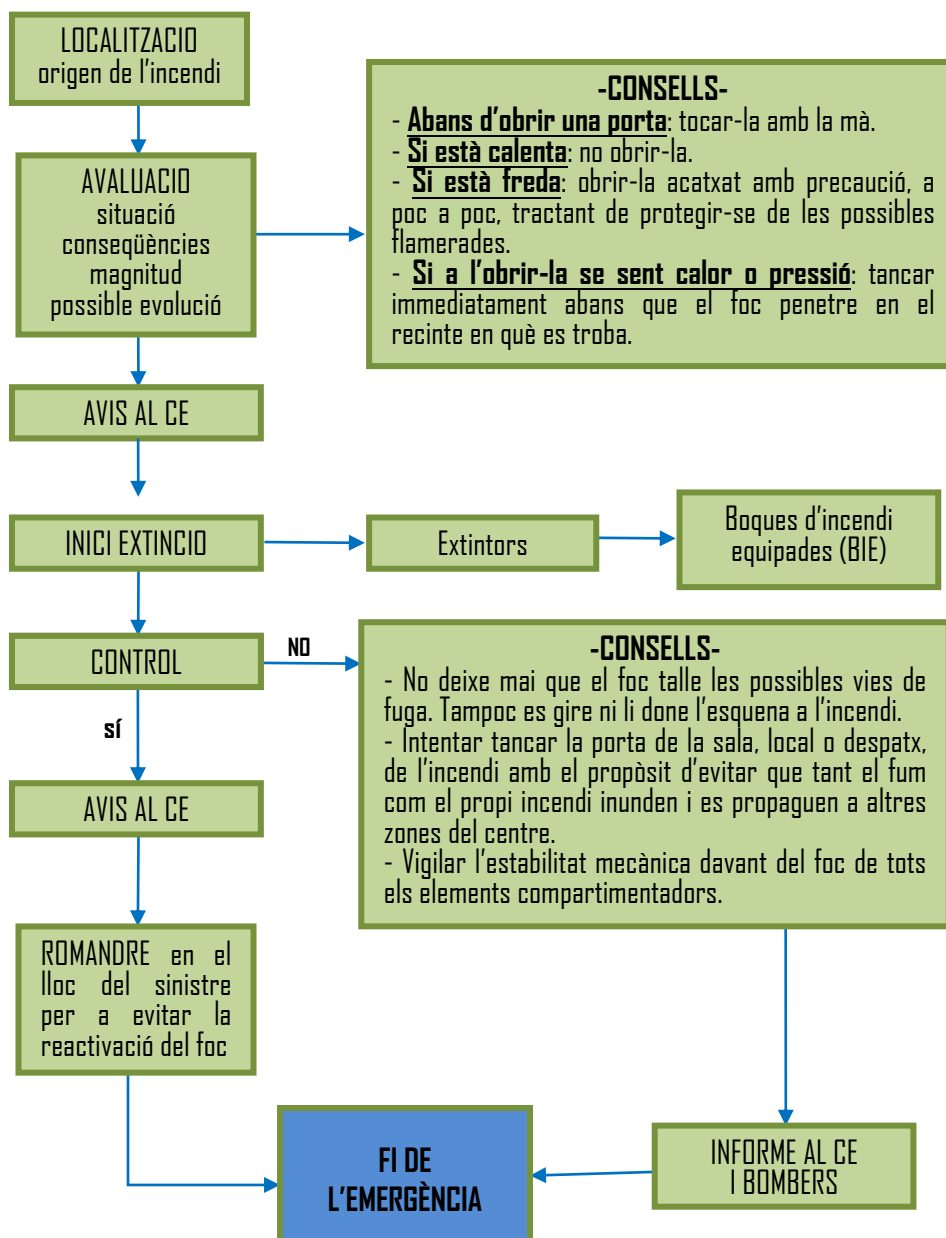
LOCALITZACIO
origen de l'incendi

AVALUACIO
situació
conseqüències
magnitud
possible evolució

-CONSELLS-
- Abans d'obrir una porta: tocar-la amb la mà.
- Si està calenta: no obrir-la.
- Si està freda: obrir-la acatxat amb precaució, a poc a poc, tractant de protegir-se de les possibles flamerades.
- Si a l'obrir-la se sent calor o pressió: tancar immediatament abans que el foc penetre en el recinte en què es troba.

AVIS AL CE

INICI EXTINCIO

Extintors

Boques d'incendi equipades (BIE)

CONTROL

NO

-CONSELLS-
- No deixe mai que el foc talle les possibles vies de fuga. Tampoc es gire ni li done l'esquena a l'incendi.
- Intentar tancar la porta de la sala, local o despatx, de l'incendi amb el propòsit d'evitar que tant el fum com el propi incendi inunden i es propaguen a altres zones del centre.
- Vigilar l'estabilitat mecànica davant del foc de tots els elements compartimentadors.

sí

AVIS AL CE

ROMANDRE en el lloc del sinistre per a evitar la reactivació del foc

FI DE L'EMERGÈNCIA

INFORME AL CE I BOMBERS